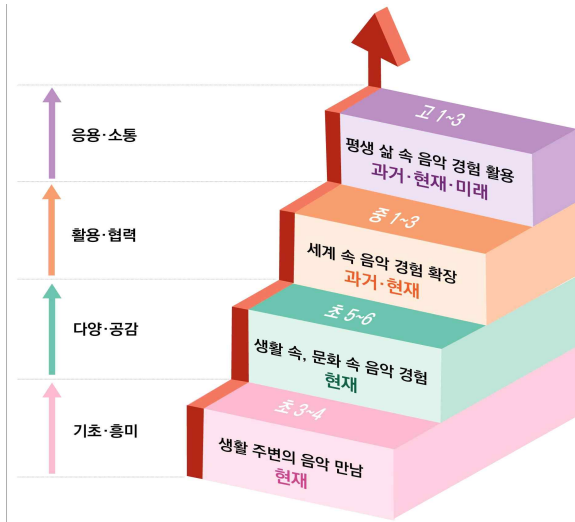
응용·소통

활용·협력

다양·공감

기초·흥미

고 1~3
평생 삶 속 음악 경험 활용
과거·현재·미래

중 1~3
세계 속 음악 경험 확장
과거·현재

초 5~6
생활 속, 문화 속 음악 경험
현재

초 3~4
생활 주변의 음악 만남
현재